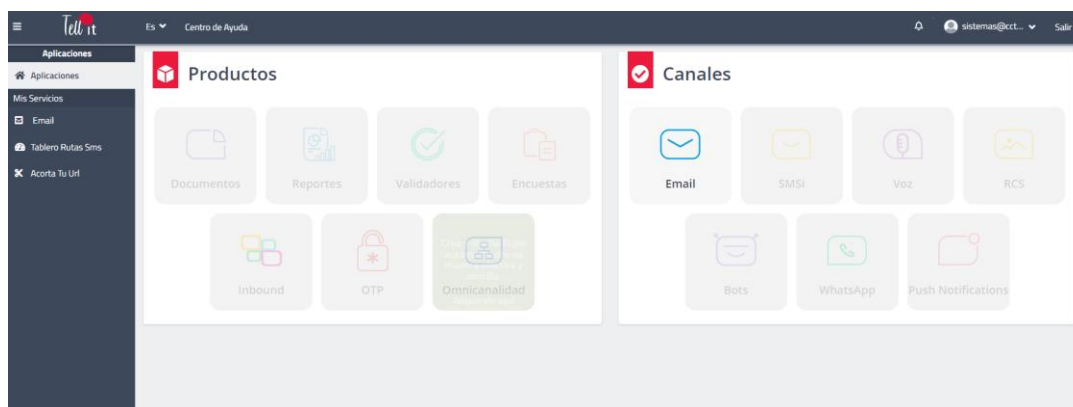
Tell it

Es

Centro de Ayuda

sistemas@cct...

Salir

Aplicaciones

Aplicaciones

Mis Servicios

Email

Tablero Rutas Sms

Acorta Tu Url

Productos

Documentos

Reportes

Validadores

Encuestas

Inbound

OTP

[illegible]

Omnicanalidad

Canales

Email

SMSi

Voz

RCS

Bots

WhatsApp

Push Notifications